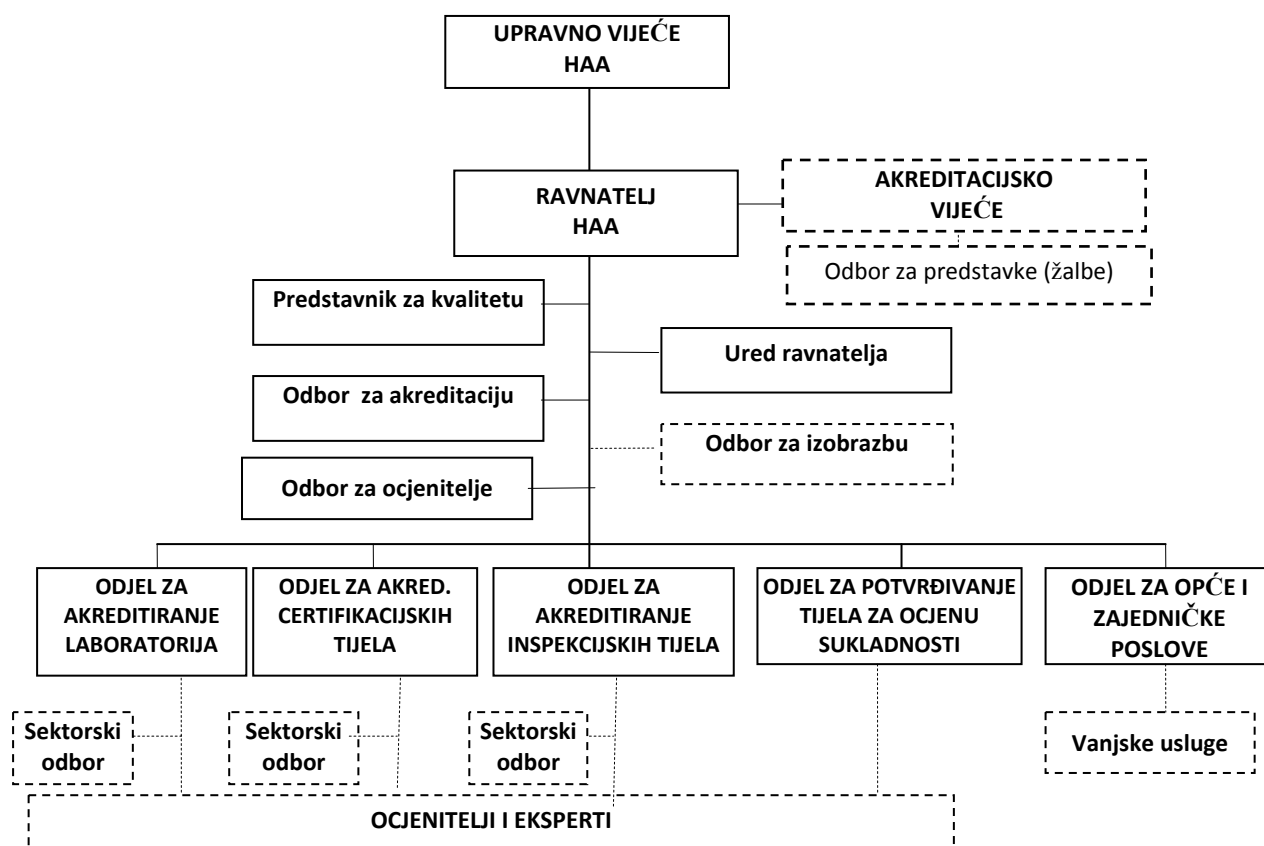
UPRAVNO VIJEĆE HAA

RAVNATELJ HAA

AKREDITACIJSKO VIJEĆE

Odbor za predstavke (žalbe)

Predstavnik za kvalitetu

Ured ravnatelja

Odbor za akreditaciju

Odbor za izobrazbu

Odbor za ocjenitelje

ODJEL ZA AKREDITIRANJE LABORATORIJA

ODJEL ZA AKRED. CERTIFIKACIJSKIH TIJELA

ODJEL ZA AKREDITIRANJE INSPEKCIJSKIH TIJELA

ODJEL ZA POTVRĐIVANJE TIJELA ZA OCJENU SUKLADNOSTI

ODJEL ZA OPĆE I ZAJEDNIČKE POSLOVE

Sektorski odbor

Sektorski odbor

Sektorski odbor

Vanjske usluge

OCJENITELJI I EKSPERTI